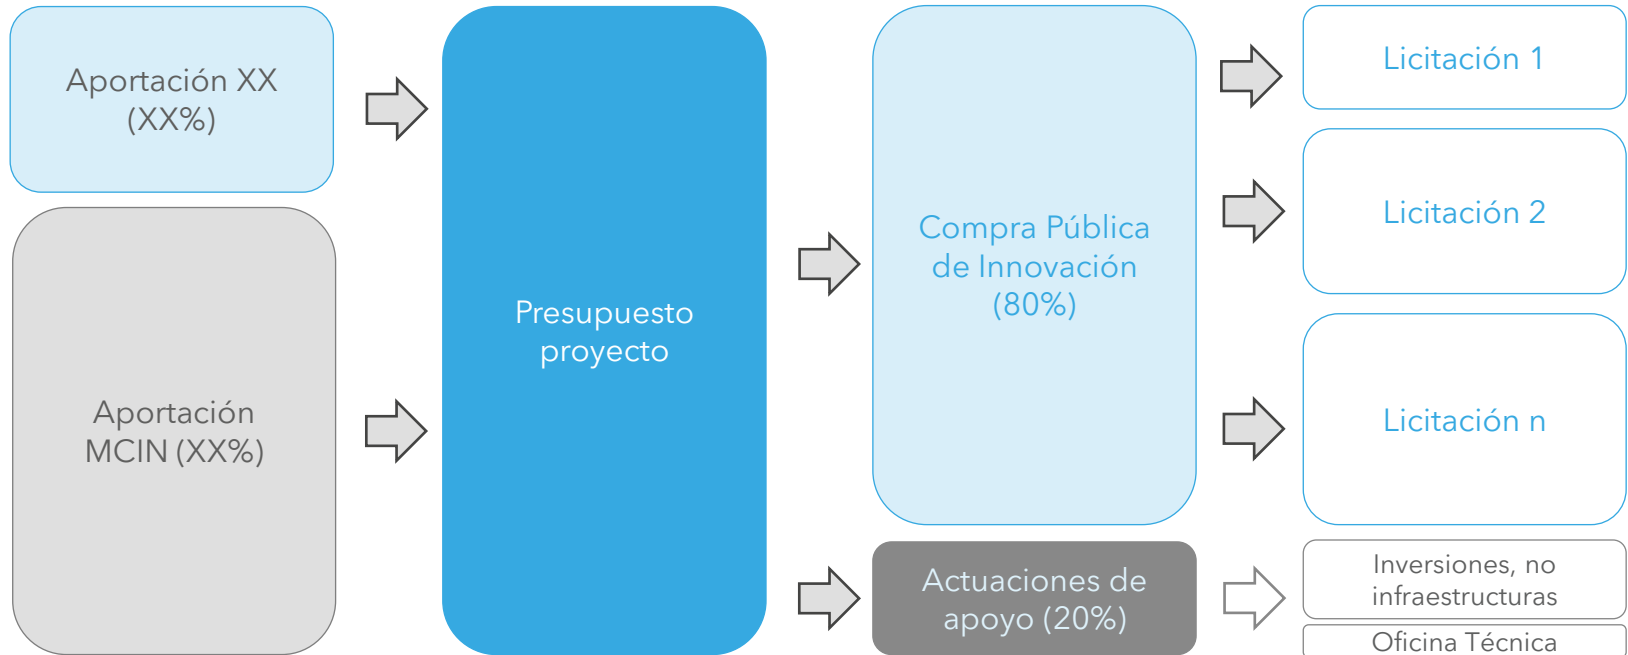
Aportación XX (XX%)

Aportación MCIN (XX%)

Presupuesto proyecto

Compra Pública de Innovación (80%)

Actuaciones de apoyo (20%)

Licitación 1

Licitación 2

Licitación n

Inversiones, no infraestructuras

Oficina Técnica